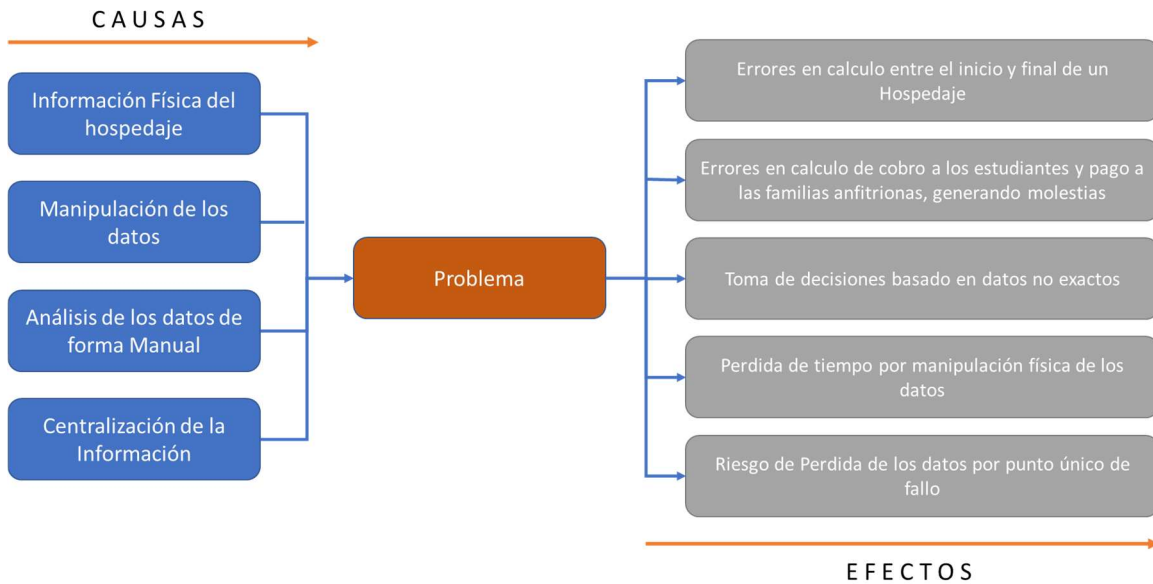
CAUSAS

Información Física del hospedaje

Manipulación de los datos

Análisis de los datos de forma Manual

Centralización de la Información

Problema

Errores en calculo entre el inicio y final de un Hospedaje

Errores en calculo de cobro a los estudiantes y pago a las familias anfitrionas, generando molestias

Toma de decisiones basado en datos no exactos

Perdida de tiempo por manipulación física de los datos

Riesgo de Perdida de los datos por punto único de fallo

EFECTOS